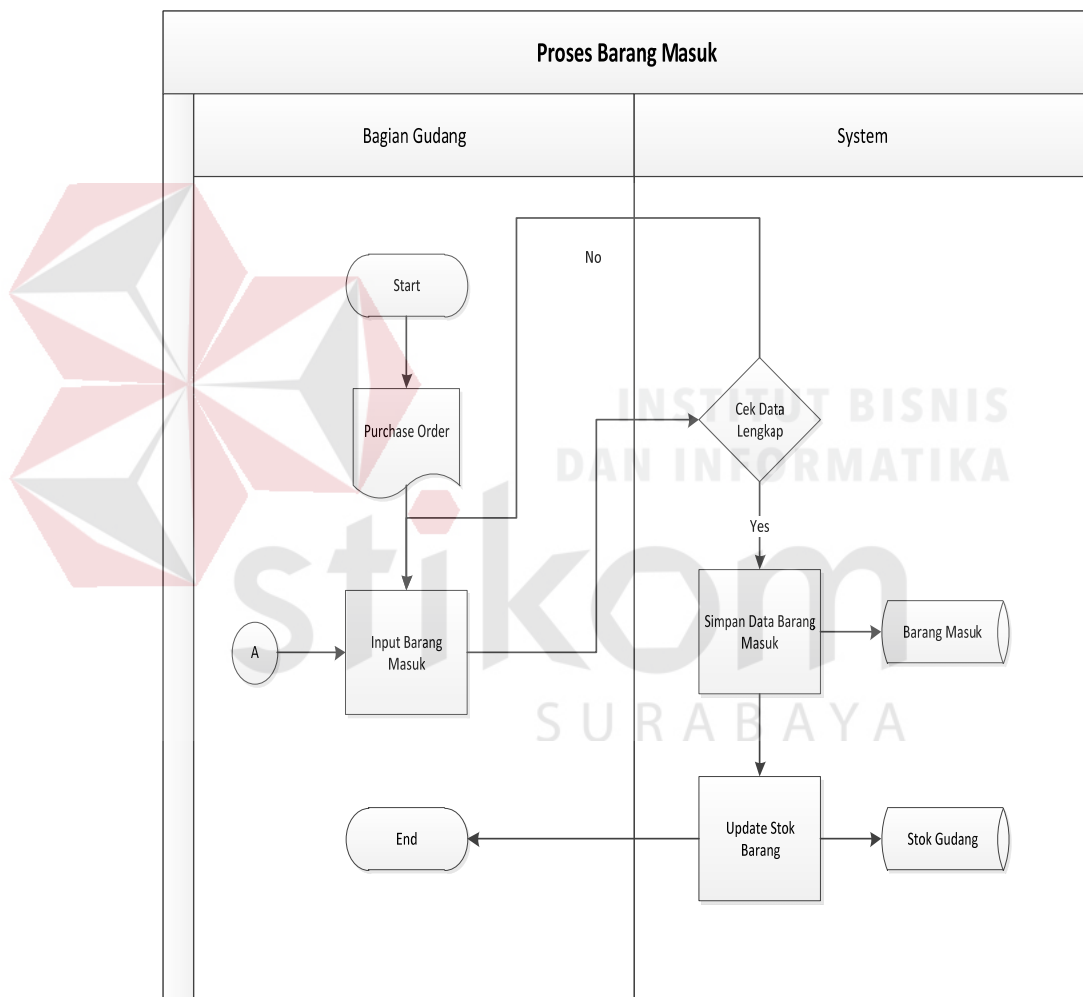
Proses Barang Masuk

Bagian Gudang

System

No

Start

Purchase Order

Cek Data Lengkap

Yes

A

Input Barang Masuk

Simpan Data Barang Masuk

Barang Masuk

End

Update Stok Barang

Stok Gudang

INSTITUT BISNIS DAN INFORMATIKA

stikom

SURABAYA